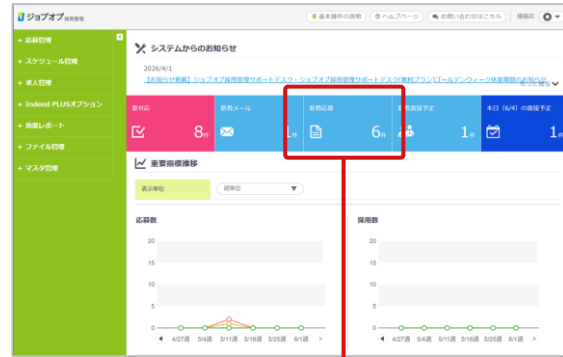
ジョブオプ 採用管理

基本操作の説明 ヘルプページ お問い合わせはこちら 岡田店

+ 応募管理
+ スケジュール管理
+ 求人管理
+ Indeed PLUSオプション
+ 簡易レポート
+ ファイル管理
+ マスタ管理

システムからのお知らせ

2026/4/1
【お知らせ掲載】ジョブオプ採用管理サポートデスク・ジョブオプ採用管理サポートデスク(無料プラン)ゴールデンウィーク休業期間のお知らせ

もっと見る

要対応 8件
新着メール 1件
新着応募 6件
本日面接予定 1件
本日 (6/4) の面接予定 1件

重要指標推移

表示単位 週単位

応募数

20
15
10
5
0

4/27週 5/4週 5/11週 5/18週 5/25週 6/1週

採用数

20
15
10
5
0

4/27週 5/4週 5/11週 5/18週 5/25週 6/1週